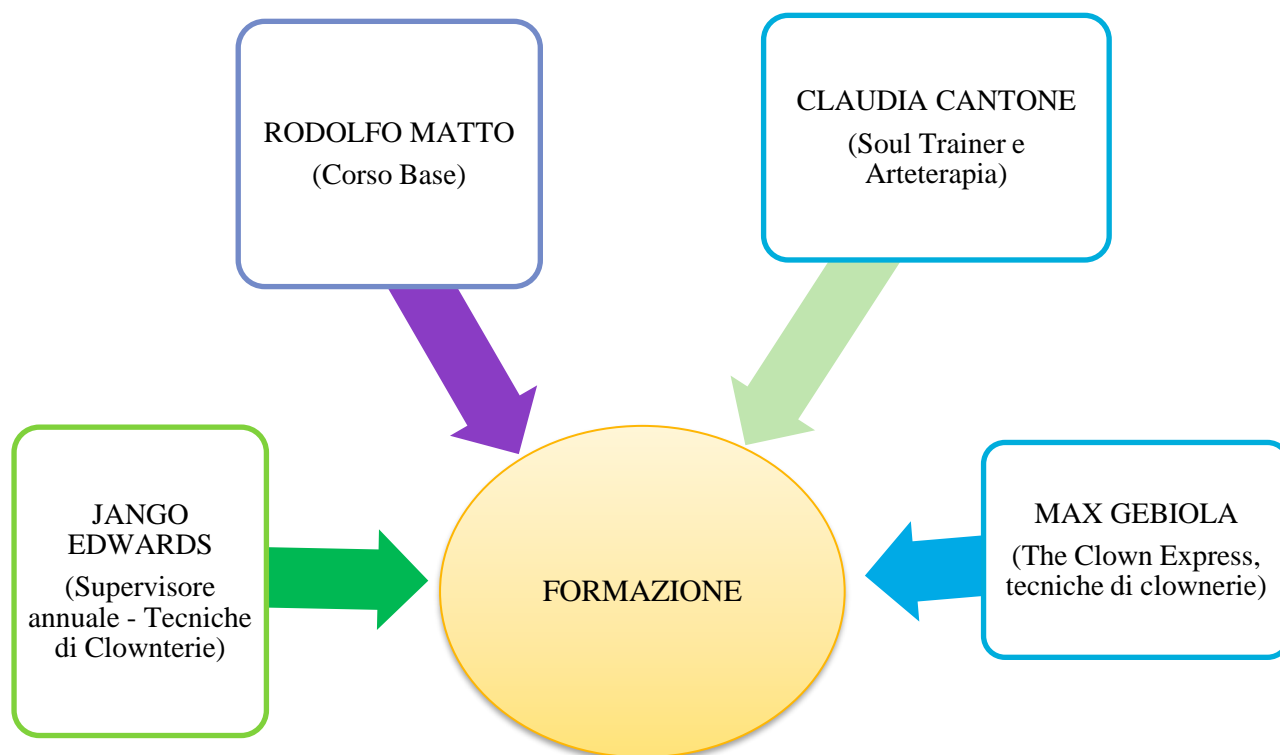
RODOLFO MATTO
(Corso Base)

CLAUDIA CANTONE
(Soul Trainer e Arteterapia)

JANGO EDWARDS
(Supervisore annuale - Tecniche di Clownterie)

FORMAZIONE

MAX GEBIOLA
(The Clown Express, tecniche di clownerie)